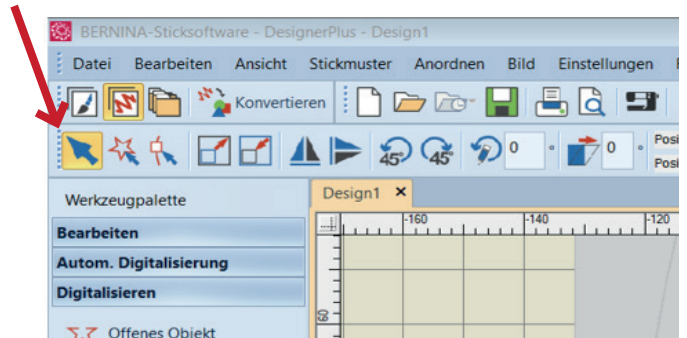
BERNINA-Sticksoftware - DesignerPlus - Design1

Datei Bearbeiten Ansicht Stickmuster Anordnen Bild Einstellungen

Konvertieren

45 45 0 ° 0 °

Posi
Posi

Werkzeugpalette

Bearbeiten

Autom. Digitalisierung

Digitalisieren

Offenes Objekt

Design1 ×

-160 -140 -120

60